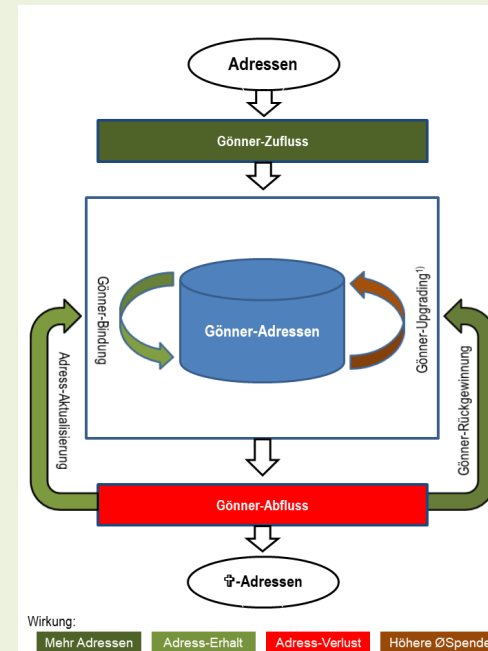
Adressen

Gönner-Zufluss

Gönner-Bindung

Gönner-Adressen

Gönner-Upgrading$^{1)}$

Adress-Aktualisierung

Gönner-Rückgewinnung

Gönner-Abfluss

✞-Adressen

Wirkung:

Mehr Adressen

Adress-Erhalt

Adress-Verlust

Höhere ØSpende